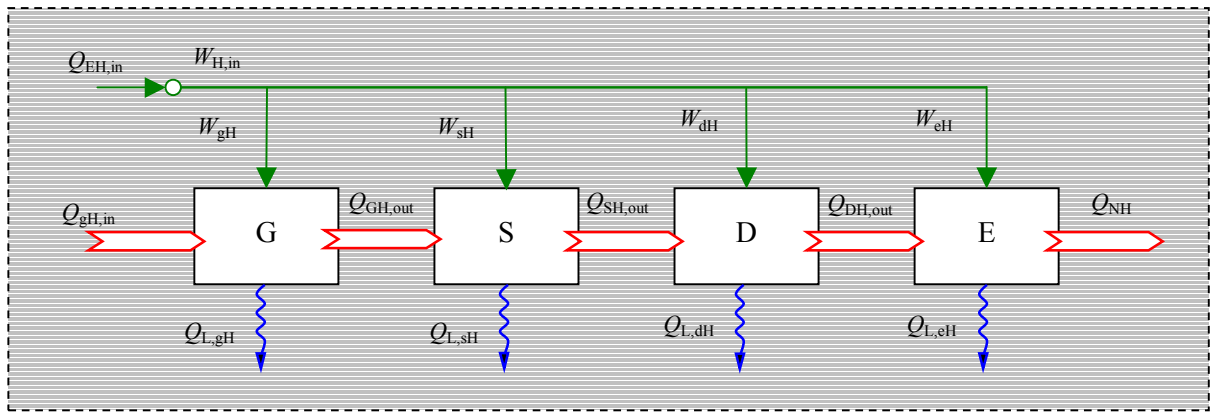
$Q_{\mathrm{EH,in}}$

$W_{\mathrm{H,in}}$

$W_{\mathrm{gH}}$

$W_{\mathrm{sH}}$

$W_{\mathrm{dH}}$

$W_{\mathrm{eH}}$

$Q_{\mathrm{gH,in}}$

G

$Q_{\mathrm{GH,out}}$

S

$Q_{\mathrm{SH,out}}$

D

$Q_{\mathrm{DH,out}}$

E

$Q_{\mathrm{NH}}$

$Q_{\mathrm{L,gH}}$

$Q_{\mathrm{L,sH}}$

$Q_{\mathrm{L,dH}}$

$Q_{\mathrm{L,eH}}$